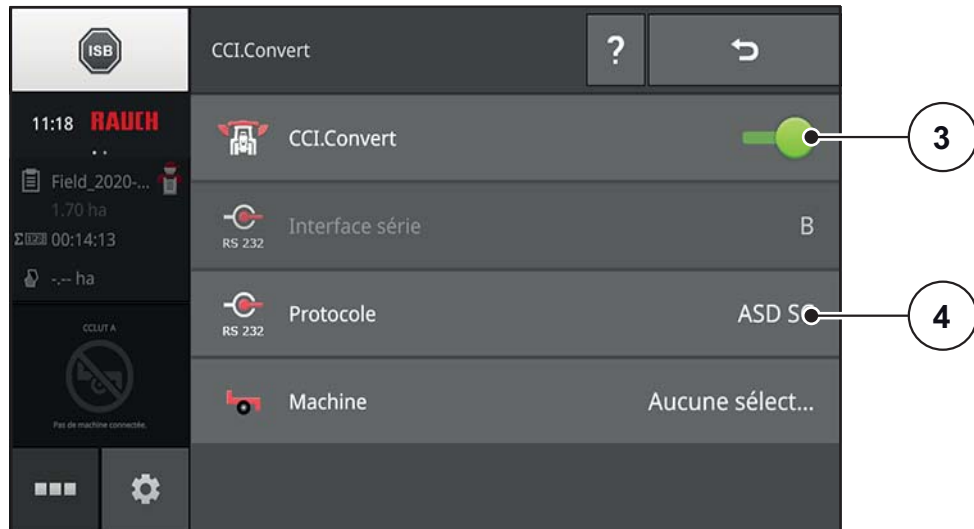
ISB

CCI.Convert

?

11:18 RAUCH

Field_2020-...

1.70 ha

Σ 00:14:13

-.-- ha

CCI.Convert

3

RS 232

Interface série

B

RS 232

Protocole

ASD S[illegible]

4

Machine

Aucune sélect...

CCI.UT A

Pas de machine connectée.